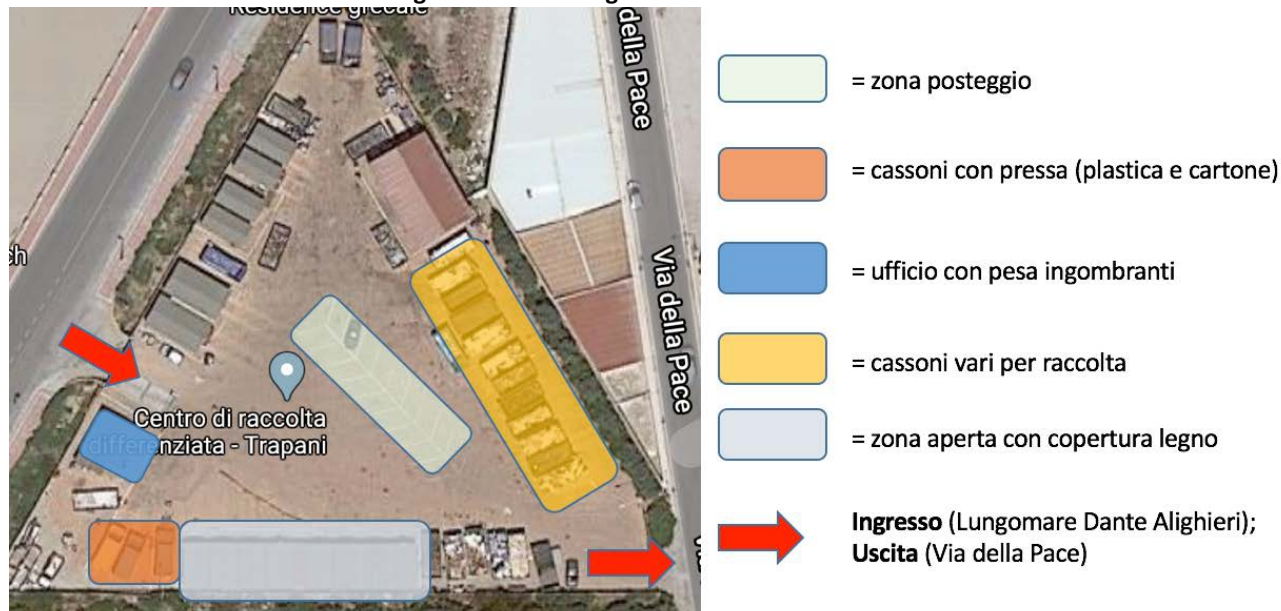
Residence grecale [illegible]

della Pace

ch

Via della Pace

Centro di raccolta differenziata - Trapani

Via

= zona posteggio

= cassoni con pressa (plastica e cartone)

= ufficio con pesa ingombranti

= cassoni vari per raccolta

= zona aperta con copertura legno

**Ingresso** (Lungomare Dante Alighieri); **Uscita** (Via della Pace)